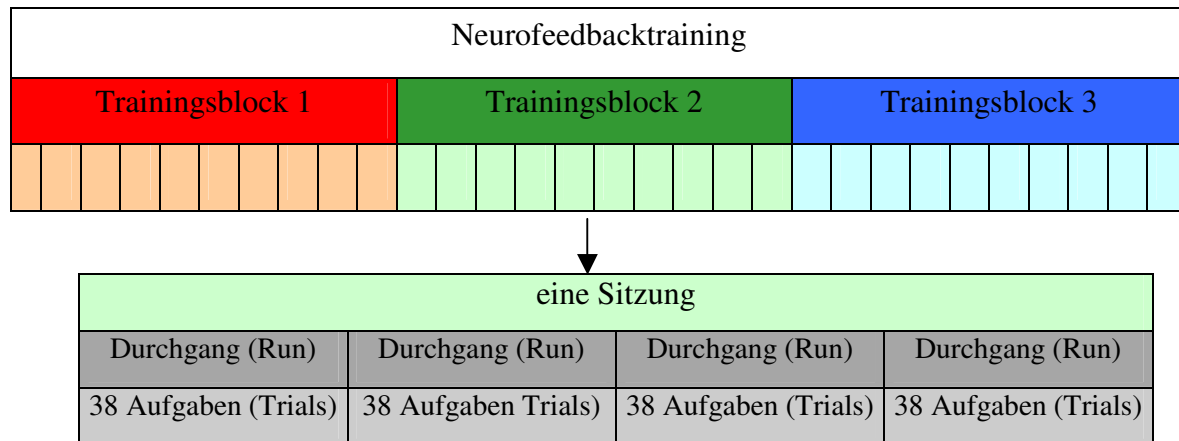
Neurofeedbacktraining

| Trainingsblock 1 | Trainingsblock 2 | Trainingsblock 3 |
|---|---|---|

eine Sitzung

| Durchgang (Run) | Durchgang (Run) | Durchgang (Run) | Durchgang (Run) |
|---|---|---|---|
| 38 Aufgaben (Trials) | 38 Aufgaben Trials) | 38 Aufgaben (Trials) | 38 Aufgaben (Trials) |